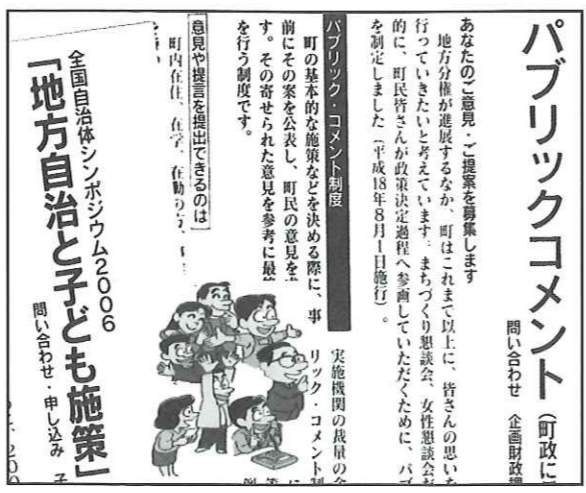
パブリックコメント（町政に

問い合わせ　企画財政課

あなたのご意見・ご提案を募集します

地方分権が進展するなか、町はこれまで以上に、皆さんの思いを行っていきたいと考えています。まちづくり懇談会、女性懇談会の的に、町民皆さんが政策決定過程へ参画していただくために、パブを制定しました（平成18年8月1日施行）。

パブリック・コメント制度

町の基本的な施策などを決める際に、事前にその案を公表し、町民の意見を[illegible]す。その寄せられた意見を参考に最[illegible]を行う制度です。

意見や提言を提出できるのは

町内在住、在学、在勤の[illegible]

実施機関の裁量の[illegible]リック・コメント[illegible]

全国自治体シンポジウム2006
「地方自治と子ども施策」
問い合わせ・申し込み　子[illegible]